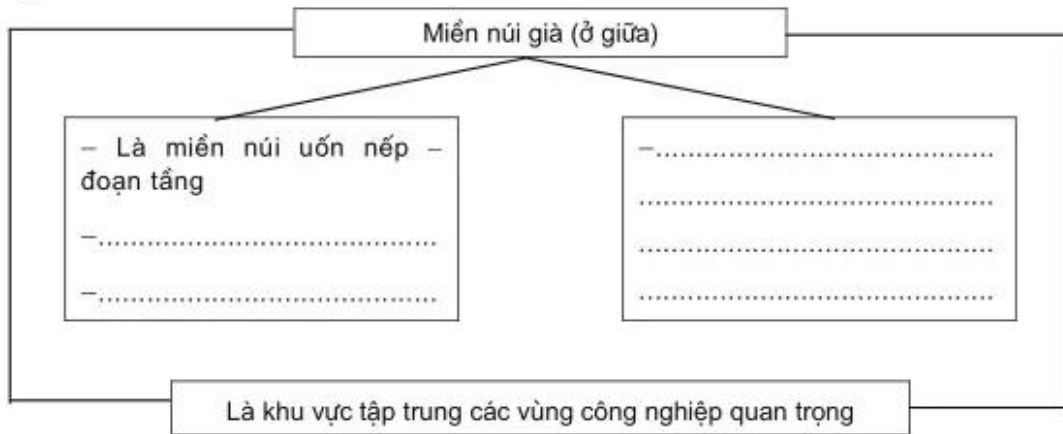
Miền núi già (ở giữa)

– Là miền núi uốn nếp – đoạn tầng

–....................................

–....................................

–....................................

....................................

....................................

....................................

Là khu vực tập trung các vùng công nghiệp quan trọng